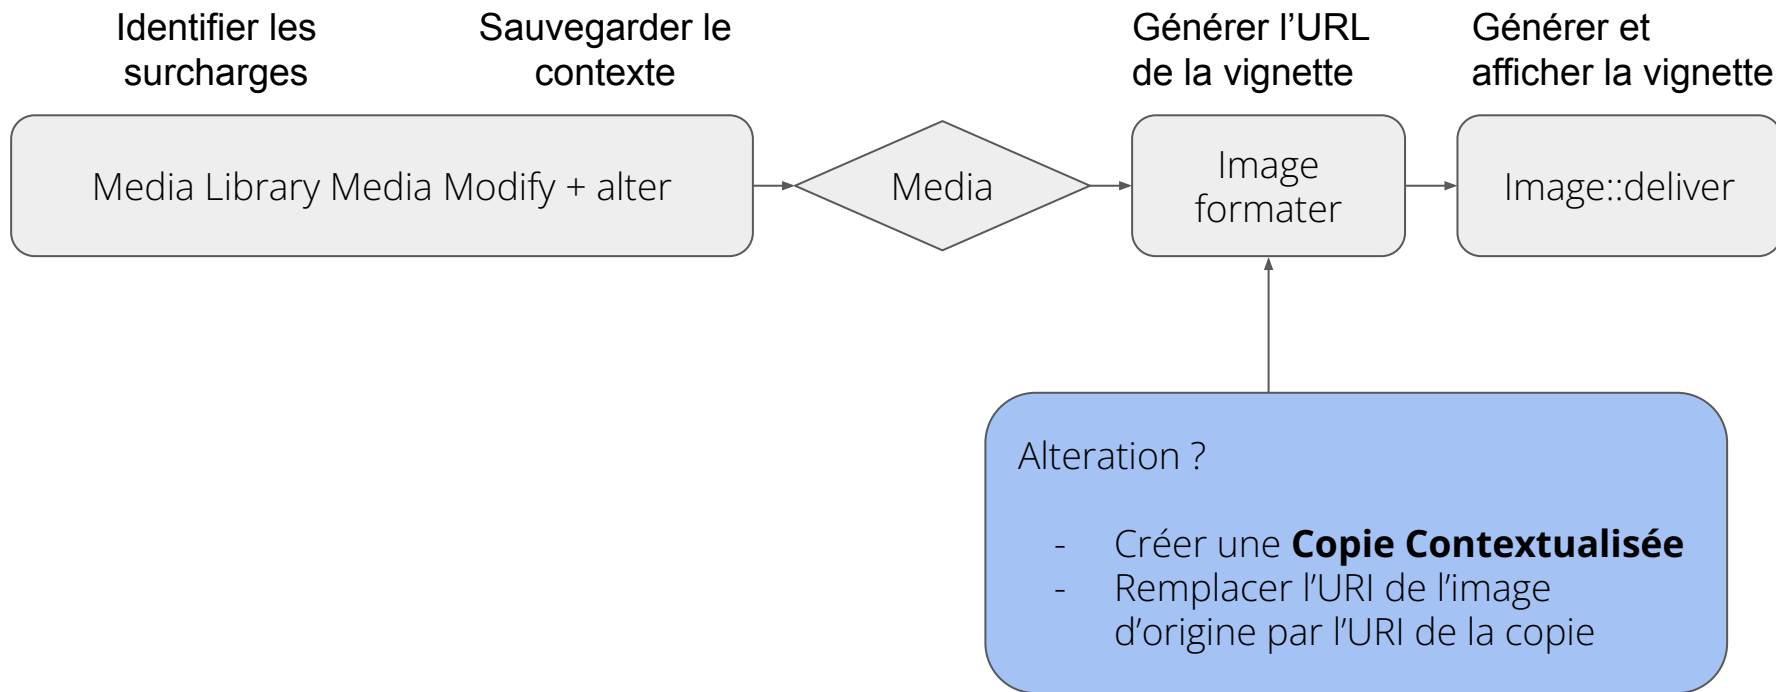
Identifier les surcharges

Sauvegarder le contexte

Générer l’URL de la vignette

Générer et afficher la vignette

Media Library Media Modify + alter

Media

Image formater

Image::deliver

Alteration ?

- Créer une **Copie Contextualisée**
- Remplacer l’URI de l’image d’origine par l’URI de la copie